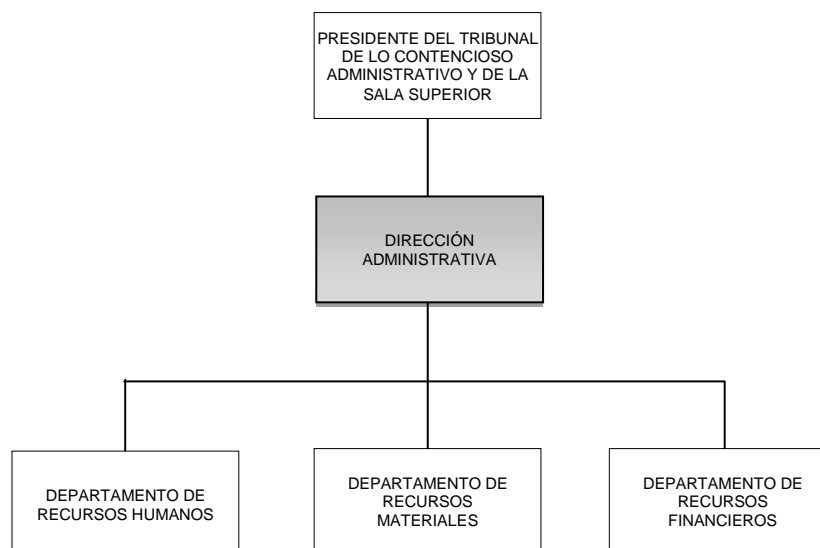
PRESIDENTE DEL TRIBUNAL DE LO CONTENCIOSO ADMINISTRATIVO Y DE LA SALA SUPERIOR

DIRECCIÓN ADMINISTRATIVA

DEPARTAMENTO DE RECURSOS HUMANOS

DEPARTAMENTO DE RECURSOS MATERIALES

DEPARTAMENTO DE RECURSOS FINANCIEROS